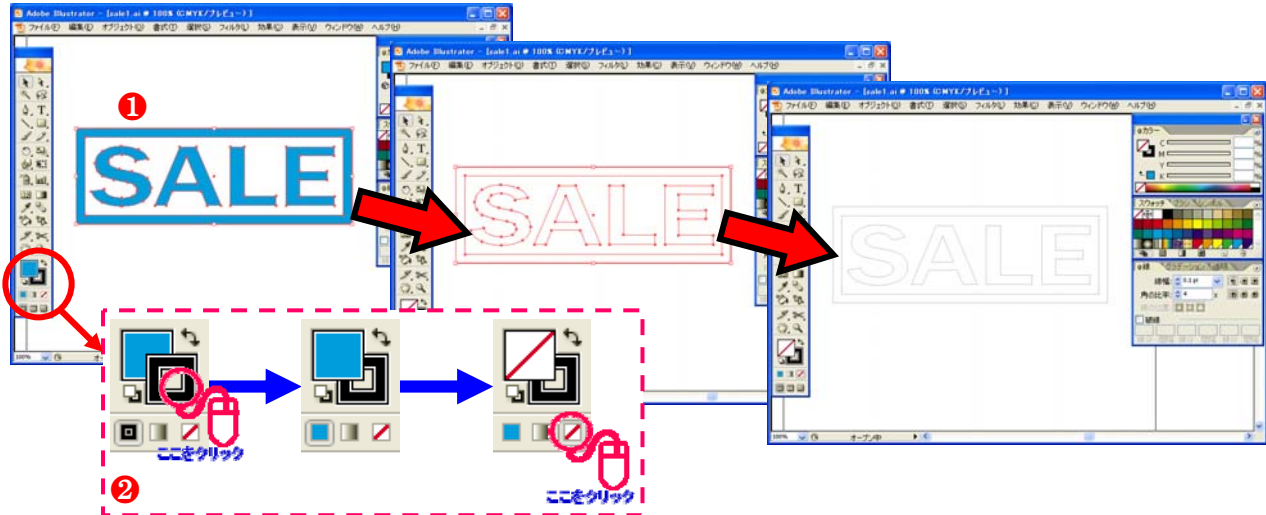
Adobe Illustrator - [sale1.ai @ 100% (CMYK/プレビュー)]

ファイル(F) 編集(E) オブジェクト(O) 書式(T) 選択(S) フィルタ(L) 効果(C) 表示(V) ウィンドウ(W) ヘルプ(H)

❶

SALE

100%

Adobe Illustrator - [sale1.ai @ 100% (CMYK/プレビュー)]

ファイル(F) 編集(E) オブジェクト(O) 書式(T) 選択(S) フィルタ(L) 効果(C) 表示(V) ウィンドウ(W) ヘルプ(H)

SALE

Adobe Illustrator - [sale1.ai @ 100% (CMYK/プレビュー)]

ファイル(F) 編集(E) オブジェクト(O) 書式(T) 選択(S) フィルタ(L) 効果(C) 表示(V) ウィンドウ(W) ヘルプ(H)

カラー

C

M

Y

K

スウォッチ

線

線幅:

角の比率:

破線

SALE

100%

オープン中

ここをクリック

❷

ここをクリック